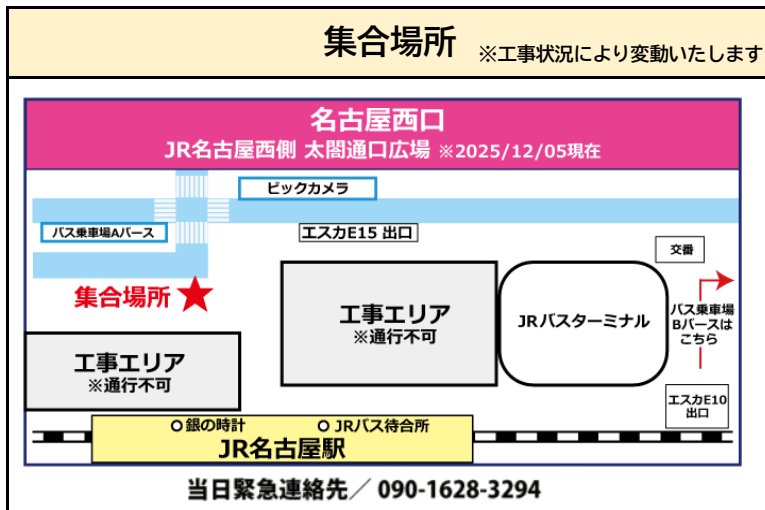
集合場所 ※工事状況により変動いたします

名古屋西口
JR名古屋西側 太閤通口広場 ※2025/12/05現在

ビックカメラ

バス乗車場Aバース

エスカE15 出口

交番

集合場所

工事エリア
※通行不可

JRバスターミナル

バス乗車場
Bバースは
こちら

工事エリア
※通行不可

エスカE10
出口

銀の時計

JRバス待合所

JR名古屋駅

当日緊急連絡先／ 090-1628-3294